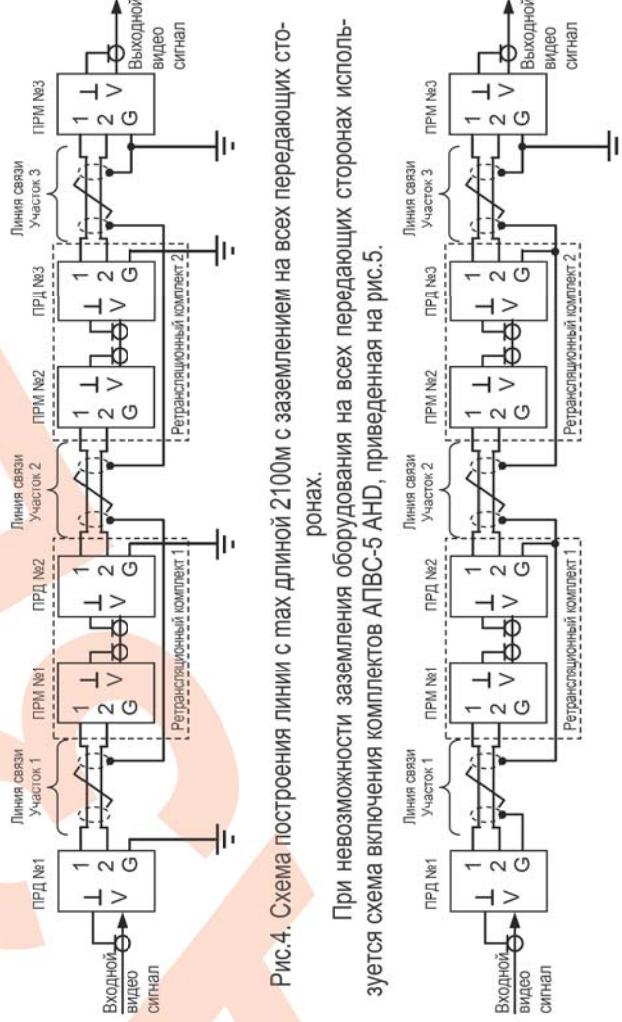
ПРД №1

Входной видео сигнал

Линия связи Участок 1

ПРМ №1

ПРД №2

Ретрансляционный комплект 1

Линия связи Участок 2

ПРМ №2

ПРД №3

Ретрансляционный комплект 2

Линия связи Участок 3

ПРМ №3

Выходной видео сигнал

Рис.4. Схема построения линии с max длиной 2100м с заземлением на всех передающих сторонах.

При невозможности заземления оборудования на всех передающих сторонах используется схема включения комплектов АПВС-5 AHD, приведенная на рис.5.

ПРД №1

Входной видео сигнал

Линия связи Участок 1

ПРМ №1

ПРД №2

Ретрансляционный комплект 1

Линия связи Участок 2

ПРМ №2

ПРД №3

Ретрансляционный комплект 2

Линия связи Участок 3

ПРМ №3

Выходной видео сигнал